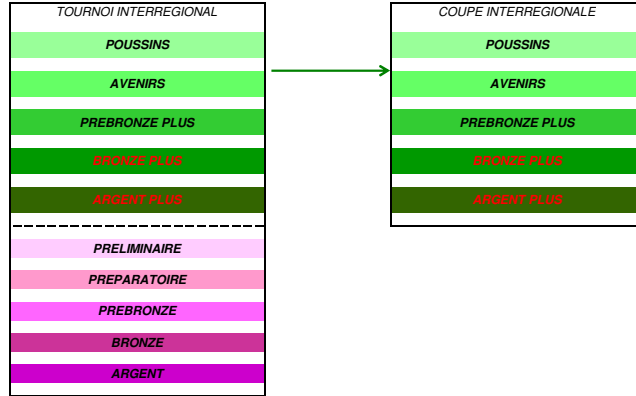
TOURNOI INTERREGIONAL

POUSSINS

AVENIRS

PREBRONZE PLUS

BRONZE PLUS

ARGENT PLUS

PRELIMINAIRE

PREPARATOIRE

PREBRONZE

BRONZE

ARGENT

COUPE INTERREGIONALE

POUSSINS

AVENIRS

PREBRONZE PLUS

BRONZE PLUS

ARGENT PLUS